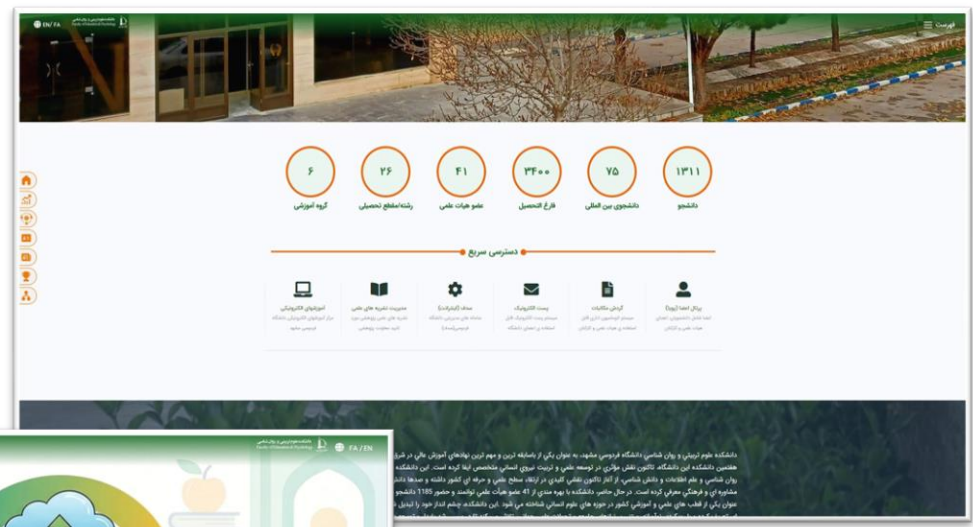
EN / FA

فهرست

۱۳۱۱
دانشجو

۷۵
دانشجوی بین المللی

۳۴۰۰
فارغ التحصیل

۴۱
عضو هیات علمی

۲۶
رشته/مقطع تحصیلی

۶
گروه آموزشی

دسترسی سریع

پرتال اهداء (پویا)

گردش مکاتبات

پست الکترونیک

سداد (گلستان)

مدیریت نشریه های علمی

آموزشهای الکترونیکی

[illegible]

FA / EN